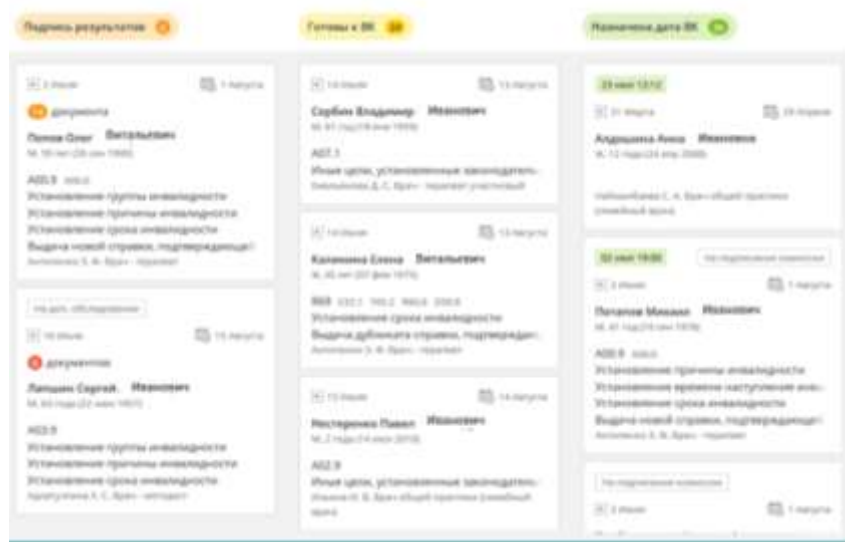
Подпись результатов

Готовы к ВК

Назначена дата ВК

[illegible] 1 августа

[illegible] документа

Попов Олег Витальевич

М, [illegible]

А00.9 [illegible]

Установление группы инвалидности

Установление причины инвалидности

Установление срока инвалидности

Выдача новой справки, подтверждающей

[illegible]

На доп. обследование

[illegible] 15 августа

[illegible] документов

Лапшин Сергей Иванович

М, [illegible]

А02.9

Установление группы инвалидности

Установление причины инвалидности

Установление срока инвалидности

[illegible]

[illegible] 13 августа

Сербин Владимир Иванович

М, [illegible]

А07.1

Иные цели, установленные законодатель...

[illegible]

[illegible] 13 августа

Калинина Елена Витальевна

Ж, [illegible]

R69 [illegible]

Установление срока инвалидности

Выдача дубликата справки, подтверждаю...

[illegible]

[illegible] 14 августа

Нестеренко Павел Иванович

М, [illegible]

А02.9

Иные цели, установленные законодатель...

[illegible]

23 мая 12:12

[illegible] 20 апреля

Андрошина Анна Ивановна

Ж, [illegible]

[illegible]

02 мая 10:00

На подписание комиссии

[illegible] 1 августа

Потапов Михаил Иванович

М, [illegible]

А00.9 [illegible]

Установление причины инвалидности

Установление времени наступления инва...

Установление срока инвалидности

Выдача новой справки, подтверждающей

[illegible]

На подписание комиссии

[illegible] 1 августа